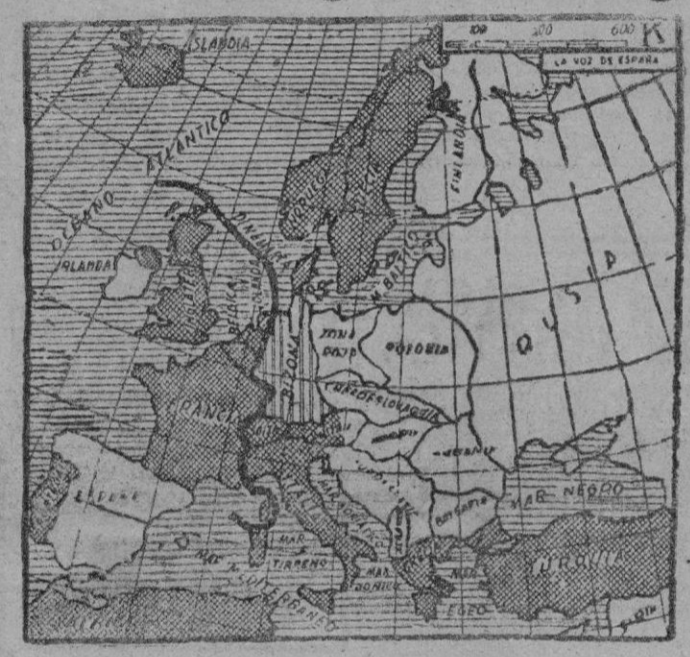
ISLANDIA
100 200 600 K
LA VOZ DE ESPAÑA
OCEANO ATLANTICO
IRLANDA
FINLANDIA
NORUEGA
SUECIA
RUSIA
POLONIA
CHECOESLOVAQUIA
FRANCIA
ITALIA
MAR NEGRO
TURQUIA
MAR TIRRENO
MAR JONICO
EGEO
MAR MEDITERRANEO
BULGARIA